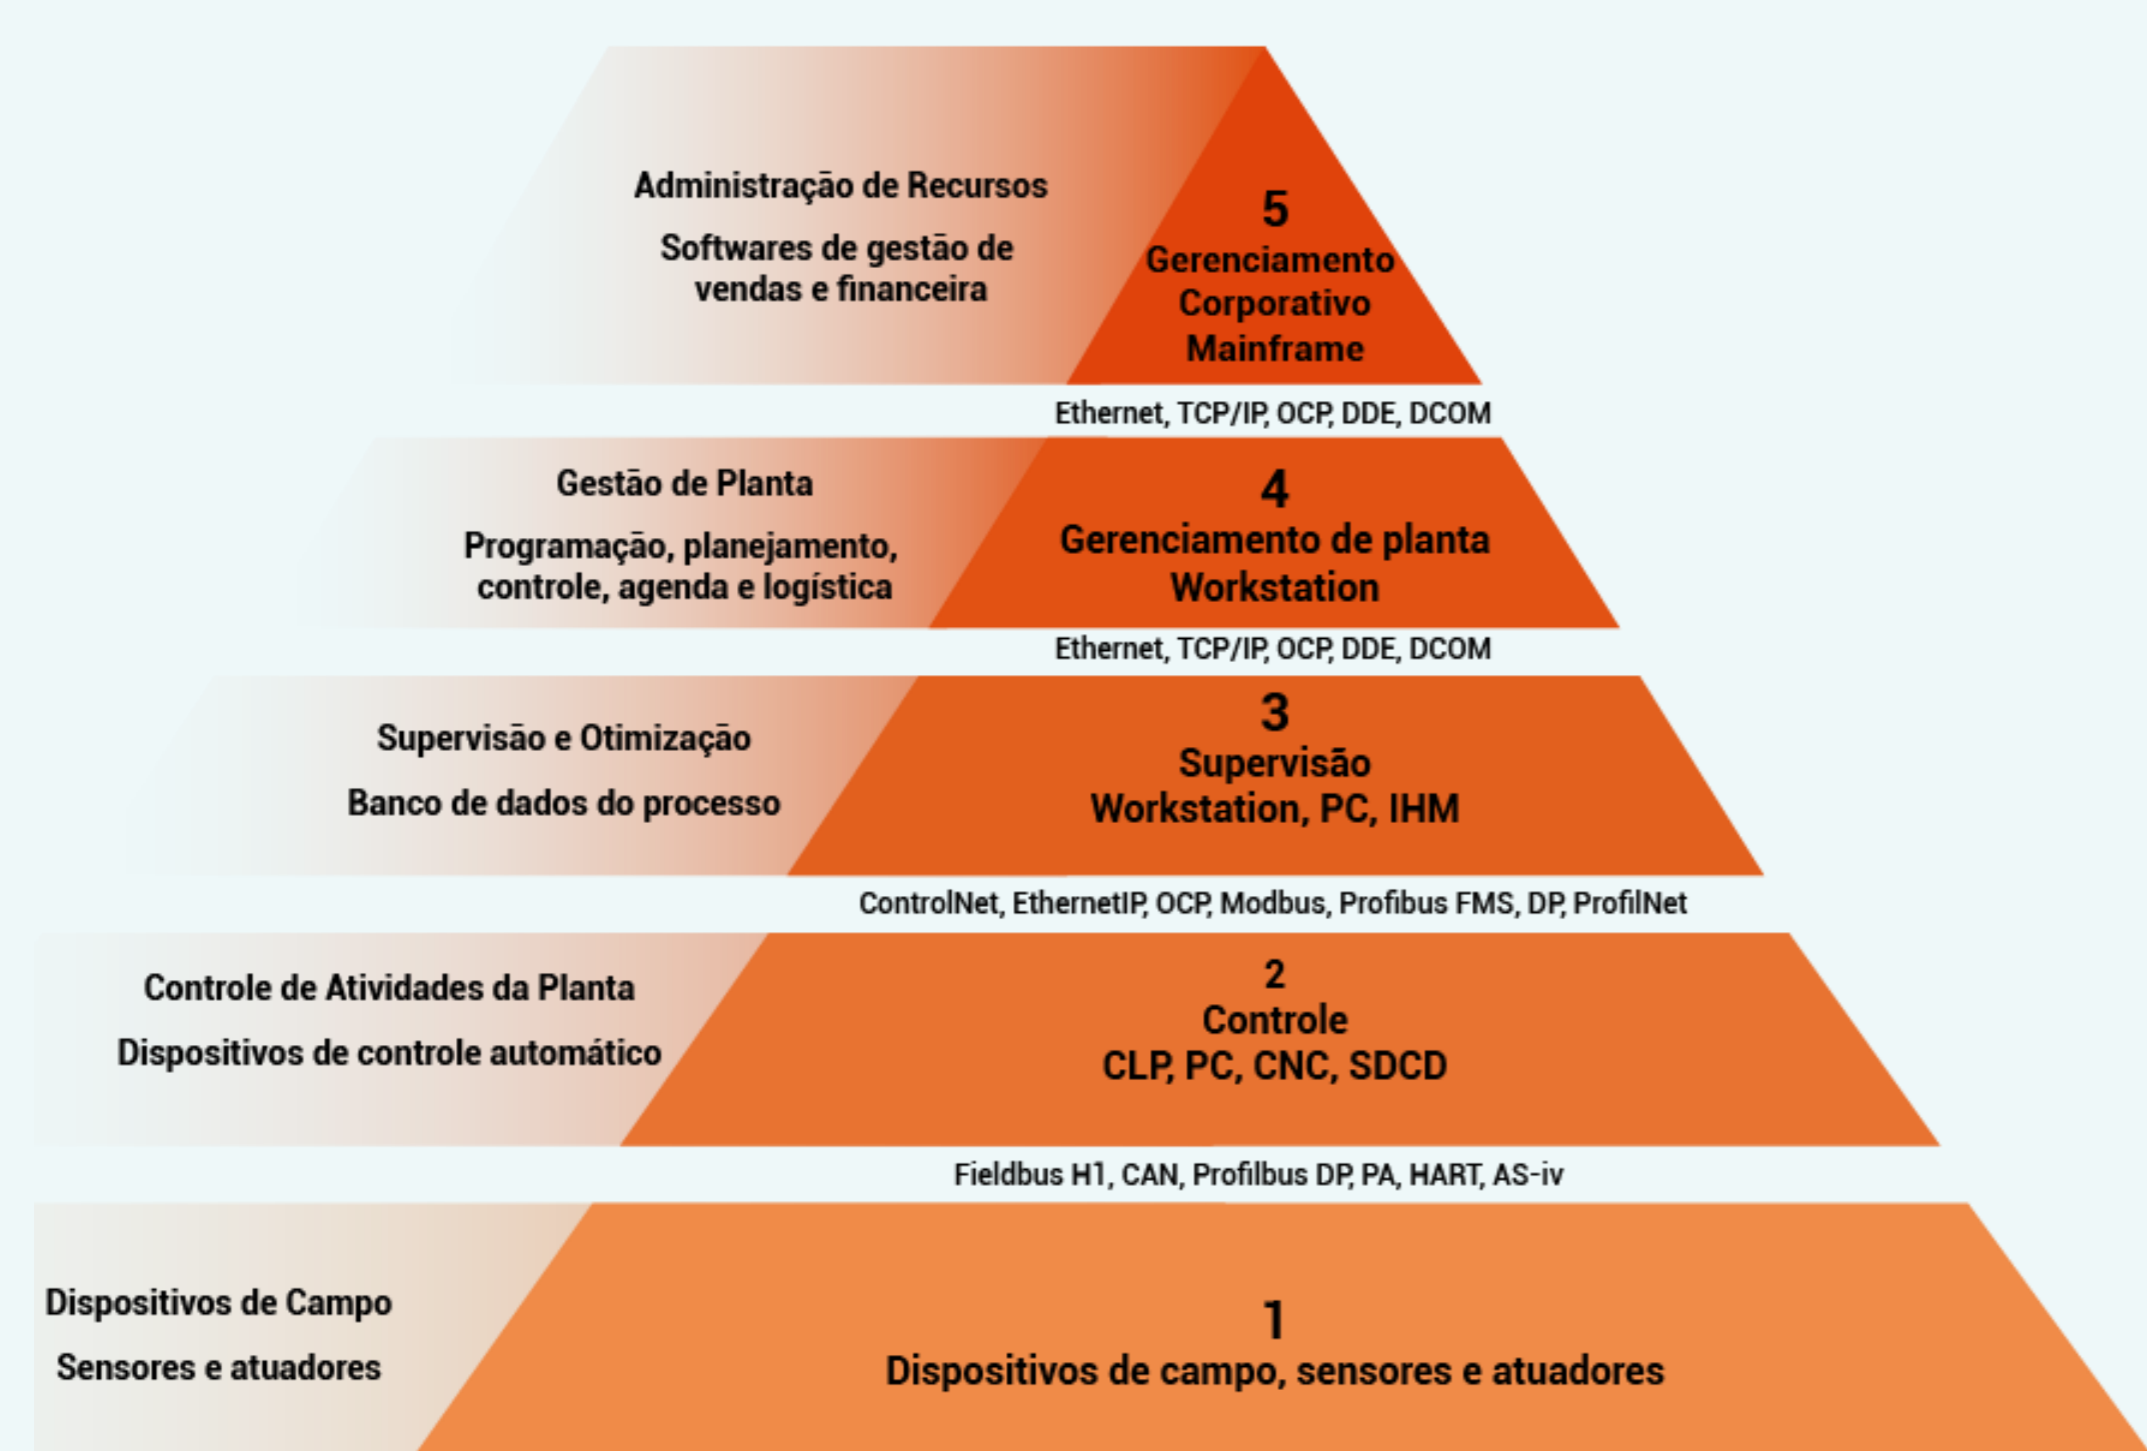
Administração de Recursos

Softwares de gestão de vendas e financeira

5
Gerenciamento
Corporativo
Mainframe

Ethernet, TCP/IP, OCP, DDE, DCOM

Gestão de Planta

Programação, planejamento, controle, agenda e logística

4
Gerenciamento de planta
Workstation

Ethernet, TCP/IP, OCP, DDE, DCOM

Supervisão e Otimização

Banco de dados do processo

3
Supervisão
Workstation, PC, IHM

ControlNet, EthernetIP, OCP, Modbus, Profibus FMS, DP, ProfilNet

Controle de Atividades da Planta

Dispositivos de controle automático

2
Controle
CLP, PC, CNC, SDCD

Fieldbus H1, CAN, Profilbus DP, PA, HART, AS-iv

Dispositivos de Campo

Sensores e atuadores

1
Dispositivos de campo, sensores e atuadores